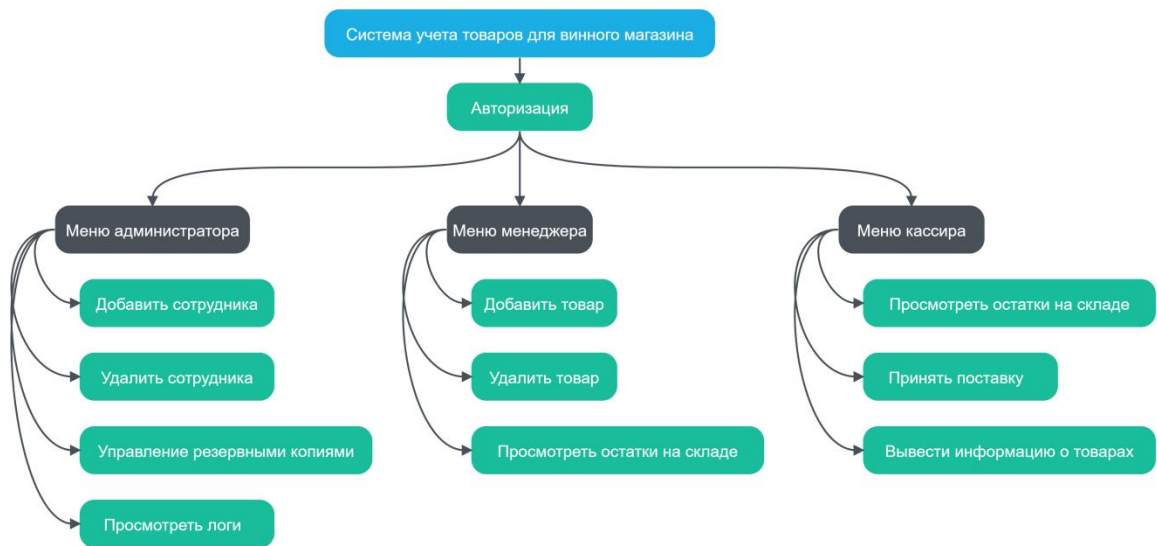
Система учета товаров для винного магазина

Авторизация

Меню администратора

Добавить сотрудника

Удалить сотрудника

Управление резервными копиями

Просмотреть логи

Меню менеджера

Добавить товар

Удалить товар

Просмотреть остатки на складе

Меню кассира

Просмотреть остатки на складе

Принять поставку

Вывести информацию о товарах